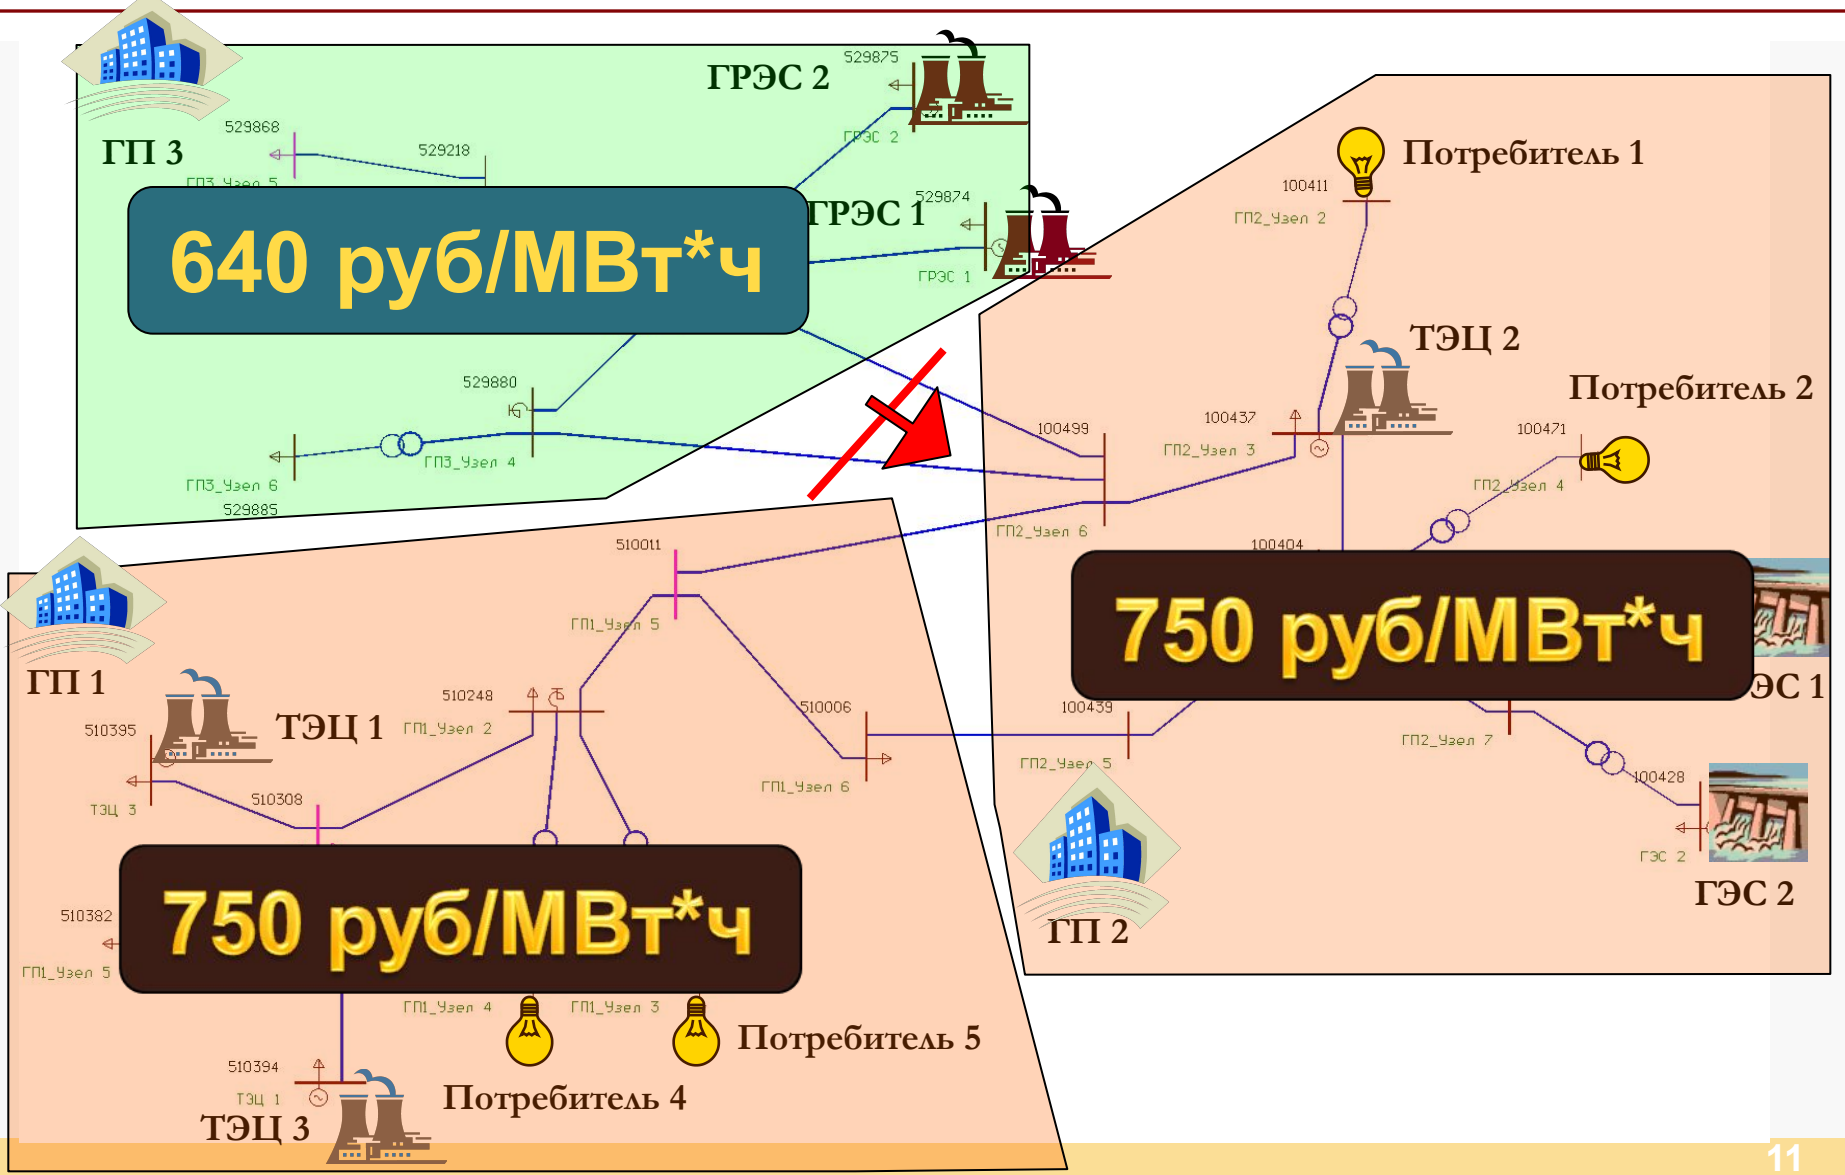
ГРЭС 2
529875
ГП 3
529868
529218
ГП3_Узел 5
ГРЭС 2
640 руб/МВт*ч
ГРЭС 1
529874
ГРЭС 1
Потребитель 1
100411
ГП2_Узел 2
ТЭЦ 2
Потребитель 2
529880
ГП3_Узел 4
ГП3_Узел 6
529885
100499
100437
ГП2_Узел 3
100471
ГП2_Узел 4
ГП2_Узел 6
100404
510011
ГП1_Узел 5
750 руб/МВт*ч
ЭС 1
ГП 1
ТЭЦ 1
510395
510248
ГП1_Узел 2
510006
100439
ГП2_Узел 5
ГП2_Узел 7
100428
ГП1_Узел 6
ТЭЦ 3
510308
ГЭС 2
ГП 2
510382
ГП1_Узел 5
750 руб/МВт*ч
ГП1_Узел 4
ГП1_Узел 3
Потребитель 5
510394
ТЭЦ 1
ТЭЦ 3
Потребитель 4
11